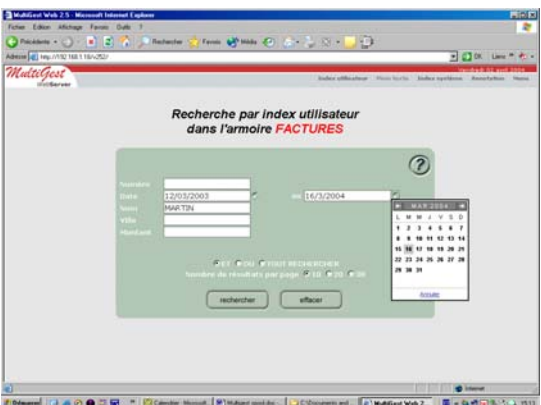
MultiGest Web 2.5 - Microsoft Internet Explorer

Fichier Edition Affichage Favoris Outils ?

Précédente Rechercher Favoris Média

Adresse http://192.168.1.18/v252/

OK Liens

MultiGest WebServer

Index utilisateur Mots-Açcès Index système Annotation Menu

Recherche par index utilisateur dans l'armoire FACTURES

?

Numéro

Date 12/03/2003 au 16/3/2004

Nom MARTIN

Ville

Montant

ET OU TOUT RECHERCHER

Nombre de résultats par page 10 20 30

rechercher effacer

MAR 2004

| L | M | M | J | V | S | D |
|---|---|---|---|---|---|---|
| 1 | 2 | 3 | 4 | 5 | 6 | 7 |
| 8 | 9 | 10 | 11 | 12 | 13 | 14 |
| 15 | 16 | 17 | 18 | 19 | 20 | 21 |
| 22 | 23 | 24 | 25 | 26 | 27 | 28 |
| 29 | 30 | 31 | | | | |

Annuler

Internet

Démarrer MultiGest Web 2